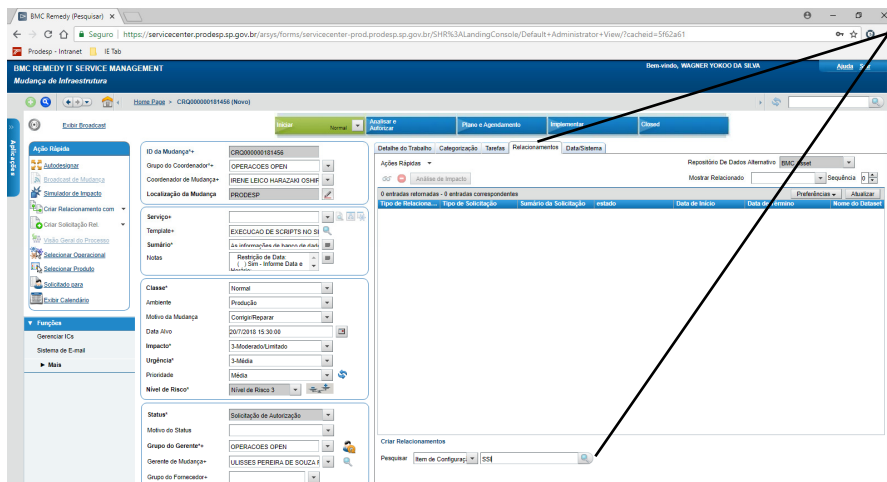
BMC Remedy (Pesquisar) ×

Seguro | https://servicecenter.prodesp.sp.gov.br/arsys/forms/servicecenter-prod.prodesp.sp.gov.br/SHR%3ALandingConsole/Default+Administrator+View/?cacheid=5f62a61

Prodesp - Intranet  IE Tab

BMC REMEDY IT SERVICE MANAGEMENT
Mudança de Infraestrutura

Bem-vindo, WAGNER YOKOO DA SILVA  Ajuda  Sair

Home Page > CRQ000000181456 (Novo)

Exibir Broadcast

Iniciar  Normal  Analisar e Autorizar  Plano e Agendamento  Implementar  Closed

Aplicações

Ação Rápida
Autodesignar
Broadcast de Mudança
Simulador de Impacto
Criar Relacionamento com
Criar Solicitação Rel.
Visão Geral do Processo
Selecionar Operacional
Selecionar Produto
Solicitado para
Exibir Calendário

Funções
Gerenciar ICs
Sistema de E-mail
Mais

ID da Mudança*+ CRQ000000181456
Grupo do Coordenador*+ OPERACOES OPEN
Coordenador de Mudança*+ IRENE LEICO HARAZAKI OSHIR
Localização da Mudança PRODESP

Serviço+
Template+ EXECUCAO DE SCRIPTS NO SI
Sumário* As informações de banco de dado
Notas Restrição de Data: ( ) Sim - Informe Data e Horário

Classe* Normal
Ambiente Produção
Motivo da Mudança Corrigir/Reparar
Data Alvo 20/7/2018 15:30:00
Impacto* 3-Moderado/Limitado
Urgência* 3-Média
Prioridade Média
Nível de Risco* Nível de Risco 3

Status* Solicitação de Autorização
Motivo do Status
Grupo do Gerente*+ OPERACOES OPEN
Gerente de Mudança*+ ULISSES PEREIRA DE SOUZA F
Grupo do Fornecedor+

Detalhe do Trabalho  Categorização  Tarefas  Relacionamentos  Data/Sistema

Ações Rápidas
Análise de Impacto
Repositório De Dados Alternativo BMC.Asset
Mostrar Relacionado  Sequência 0

0 entradas retornadas - 0 entradas correspondentes  Preferências  Atualizar

| Tipo de Relaciona... | Tipo de Solicitação | Sumário da Solicitação | status | Data de Início | Data de Término | Nome do Dataset |
|---|---|---|---|---|---|---|

Criar Relacionamentos
Pesquisar Item de Configuraç SSI